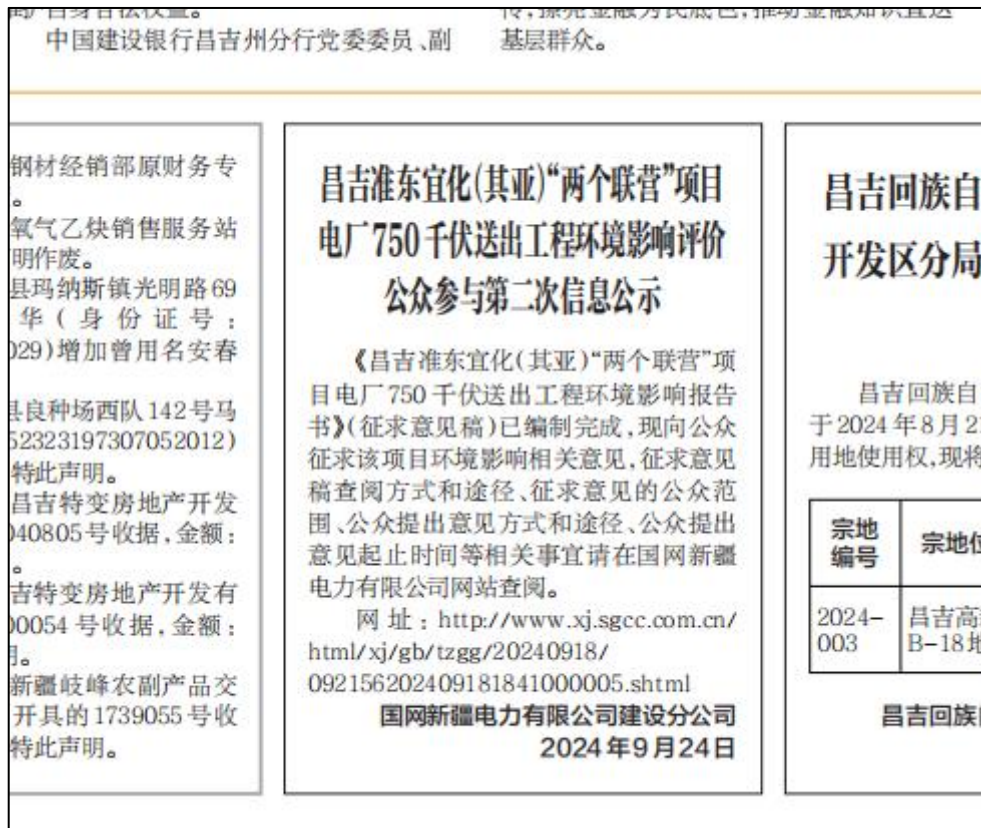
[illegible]
中国建设银行昌吉州分行党委委员、副

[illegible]
基层群众。

钢材经销部原财务专
。
氧气乙炔销售服务站
明作废。
县玛纳斯镇光明路69
华（身份证号：
)29)增加曾用名安春
。
县良种场西队142号马
52323197307052012)
特此声明。
昌吉特变房地产开发
)40805号收据，金额：
。
吉特变房地产开发有
)0054号收据，金额：
。
新疆岐峰农副产品交
开具的1739055号收
特此声明。

昌吉准东宜化(其亚)“两个联营”项目电厂750千伏送出工程环境影响评价公众参与第二次信息公示

《昌吉准东宜化(其亚)“两个联营”项目电厂750千伏送出工程环境影响报告书》(征求意见稿)已编制完成，现向公众征求该项目环境影响相关意见，征求意见稿查阅方式和途径、征求意见的公众范围、公众提出意见方式和途径、公众提出意见起止时间等相关事宜请在国网新疆电力有限公司网站查阅。

网址：http://www.xj.sgcc.com.cn/html/xj/gb/tzgg/20240918/09215620240918184100005.shtml

国网新疆电力有限公司建设分公司
2024年9月24日

昌吉回族自
开发区分局

昌吉回族自
于2024年8月2
用地使用权，现将

| 宗地编号 | 宗地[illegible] |
|---|---|
| 2024-003 | 昌吉高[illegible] B-18地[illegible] |

昌吉回族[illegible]